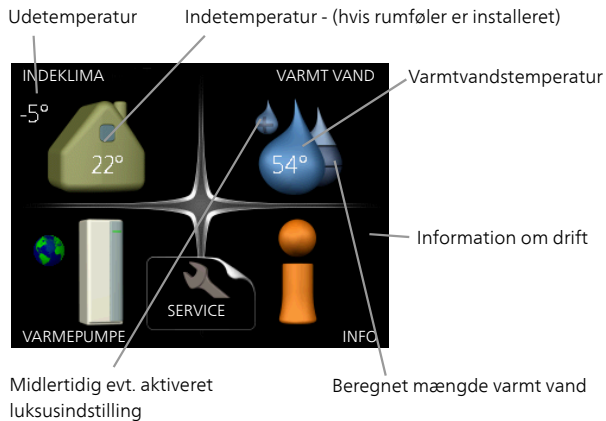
Udetemperatur

Indetemperatur - (hvis rumføler er installeret)

INDEKLIMA

VARMT VAND

Varmtvandstemperatur

-5°

22°

54°

Information om drift

SERVICE

VARMEPUMPE

INFO

Midlertidig evt. aktiveret luksusindstilling

Beregnet mængde varmt vand